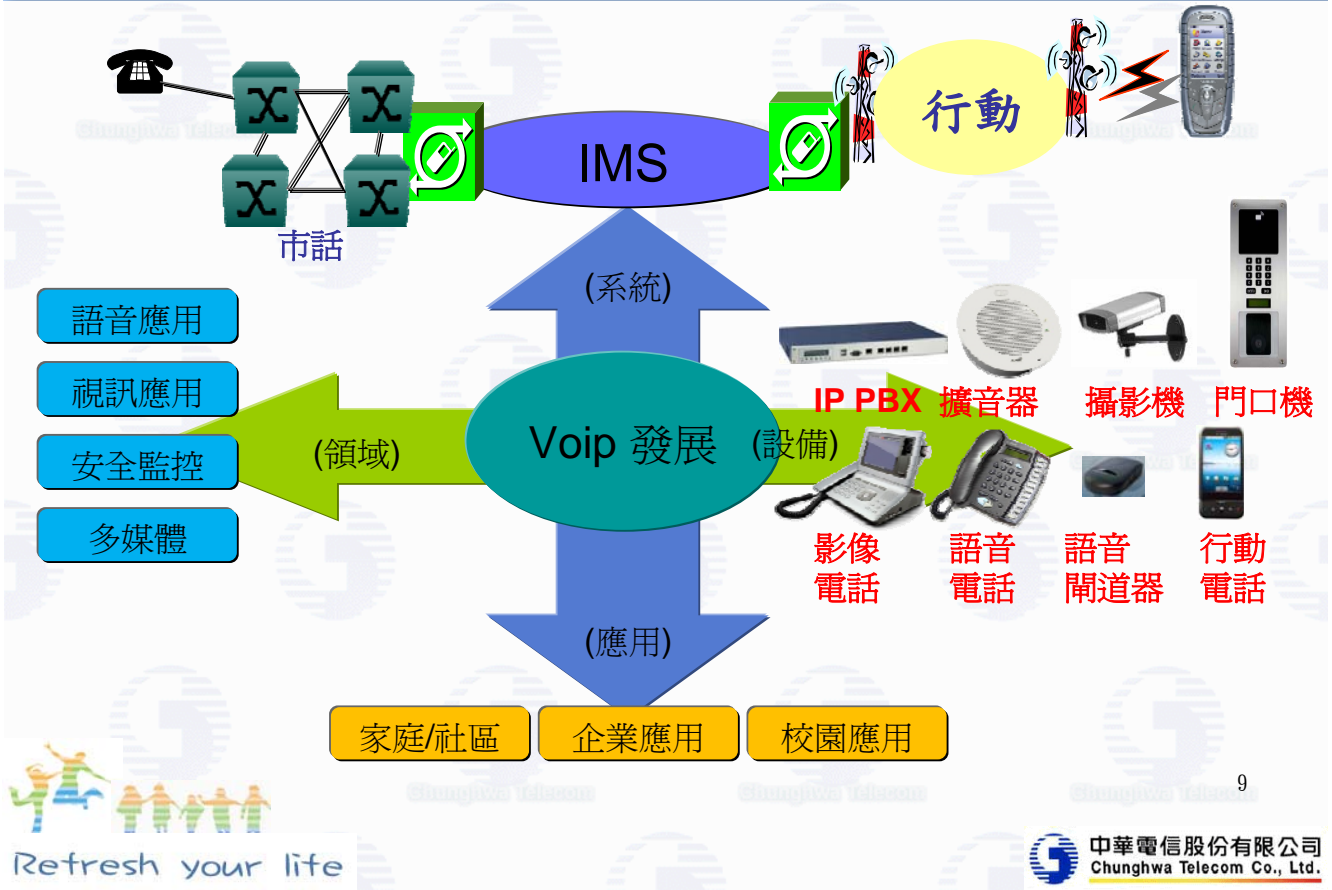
IMS

行動

市話

(系統)

語音應用

視訊應用

安全監控

多媒體

(領域)

Voip 發展

(設備)

IP PBX 擴音器 攝影機 門口機

影像電話 語音電話 語音閘道器 行動電話

(應用)

家庭/社區 企業應用 校園應用

9

Refresh your life

中華電信股份有限公司
Chunghwa Telecom Co., Ltd.